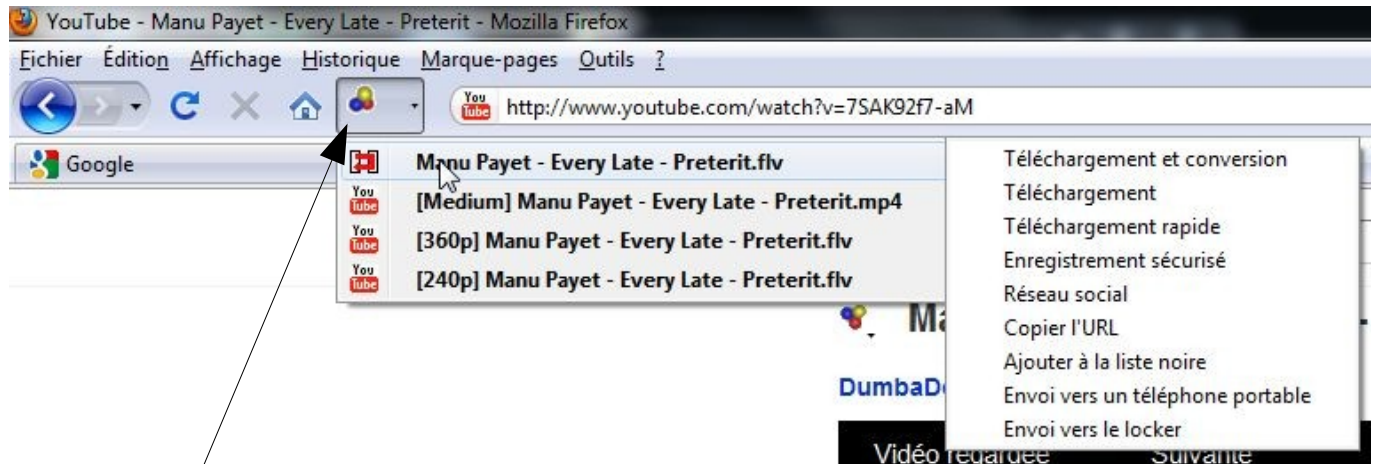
YouTube - Manu Payet - Every Late - Preterit - Mozilla Firefox

Fichier Édition Affichage Historique Marque-pages Outils ?

http://www.youtube.com/watch?v=7SAK92f7-aM

Google

Manu Payet - Every Late - Preterit.flv

[Medium] Manu Payet - Every Late - Preterit.mp4

[360p] Manu Payet - Every Late - Preterit.flv

[240p] Manu Payet - Every Late - Preterit.flv

Téléchargement et conversion
Téléchargement
Téléchargement rapide
Enregistrement sécurisé
Réseau social
Copier l'URL
Ajouter à la liste noire
Envoi vers un téléphone portable
Envoi vers le locker

Ma

DumbaD

Vidéo regardée Suivante